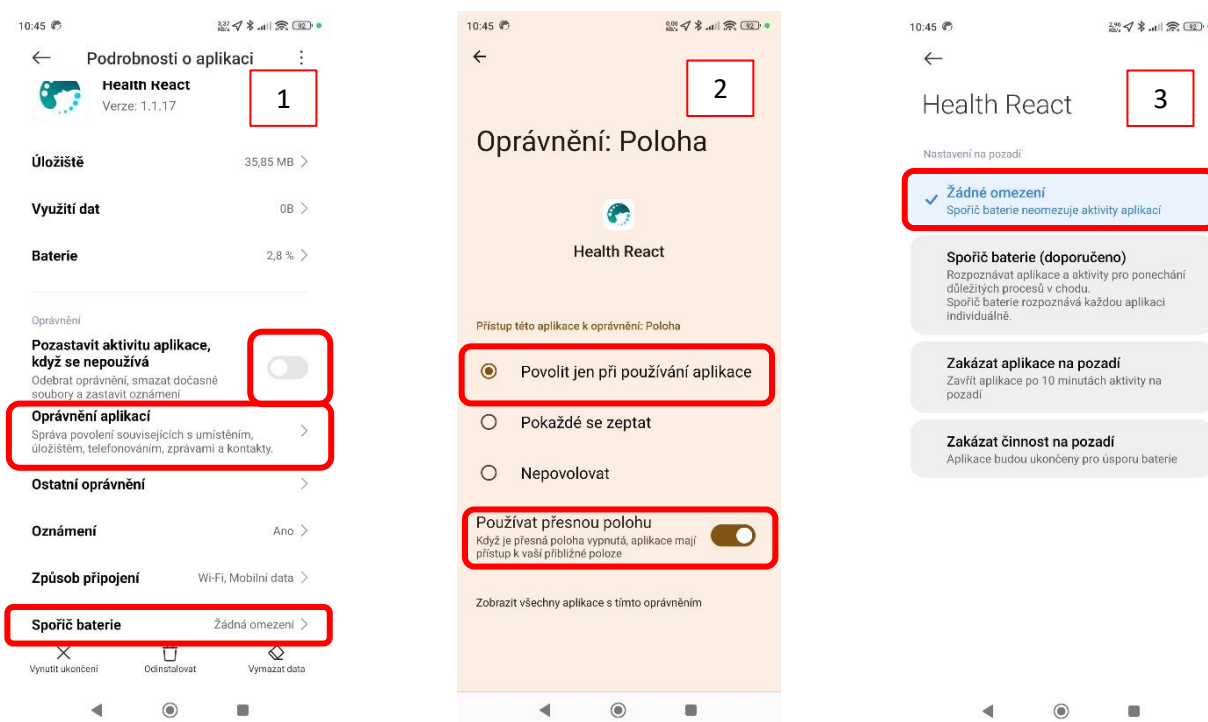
10:45

← Podrobnosti o aplikaci ⋮

1

Health React
Verze: 1.1.17

Úložiště 35,85 MB >

Využití dat 0B >

Baterie 2,8 % >

Oprávnění

Pozastavit aktivitu aplikace, když se nepoužívá
Odebrat oprávnění, smazat dočasné soubory a zastavit oznámení

Oprávnění aplikací
Správa povolení souvisejících s umístěním, úložištěm, telefonováním, zprávami a kontakty. >

Ostatní oprávnění >

Oznámení Ano >

Způsob připojení Wi-Fi, Mobilní data >

Spořič baterie Žádná omezení >

Vynutit ukončení Odinstalovat Vymazat data

10:45

←

2

Oprávnění: Poloha

Health React

Přístup této aplikace k oprávnění: Poloha

Povolit jen při používání aplikace

Pokaždé se zeptat

Nepovolovat

Používat přesnou polohu
Když je přesná poloha vypnutá, aplikace mají přístup k vaší přibližné poloze

Zobrazit všechny aplikace s tímto oprávněním

10:45

←

Health React

3

Nastavení na pozadí

Žádné omezení
Spořič baterie neomezuje aktivity aplikací

Spořič baterie (doporučeno)
Rozpoznávat aplikace a aktivity pro ponechání důležitých procesů v chodu.
Spořič baterie rozpoznává každou aplikaci individuálně.

Zakázat aplikace na pozadí
Zavřít aplikace po 10 minutách aktivity na pozadí

Zakázat činnost na pozadí
Aplikace budou ukončeny pro úsporu baterie